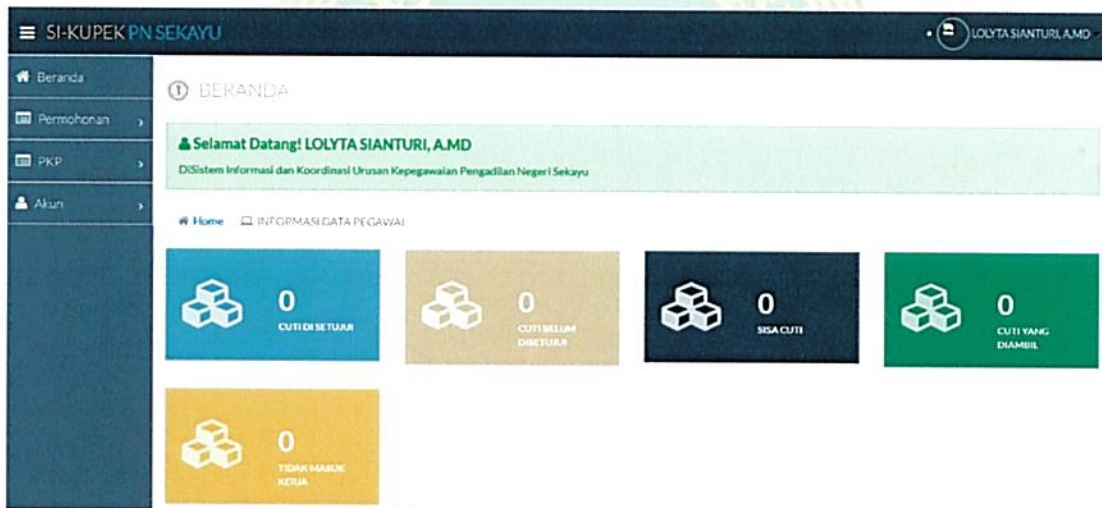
SI-KUPEK PN SEKAYU

LOLYTA SIANTURI, A.MD

Beranda

Permohonan

PKP

Akun

BERANDA

Selamat Datang! LOLYTA SIANTURI, A.MD

DiSistem Informasi dan Koordinasi Urusan Kepegawaian Pengadilan Negeri Sekayu

Home INFORMASI DATA PEGAWAI

0
CUTI DI SETUJUI

0
CUTI BELUM DISETUJUI

0
SISA CUTI

0
CUTI YANG DIAMBIL

0
TIDAK MASUK KERJA